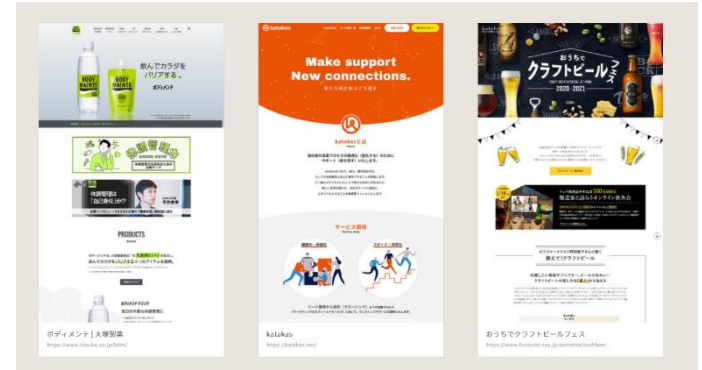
飲んでカラダをバリアする。

BODY MAINTE

ボディメンテ

PRODUCTS

ボディメンテ｜大塚製薬

https://www.otsuka.co.jp/bdm/

katakas

Make support New connections.

katakasとは

サービス領域

katakas

https://katakas.net/

おうちでクラフトビールフェス

2020-2021

おうちでクラフトビールフェス

https://www.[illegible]